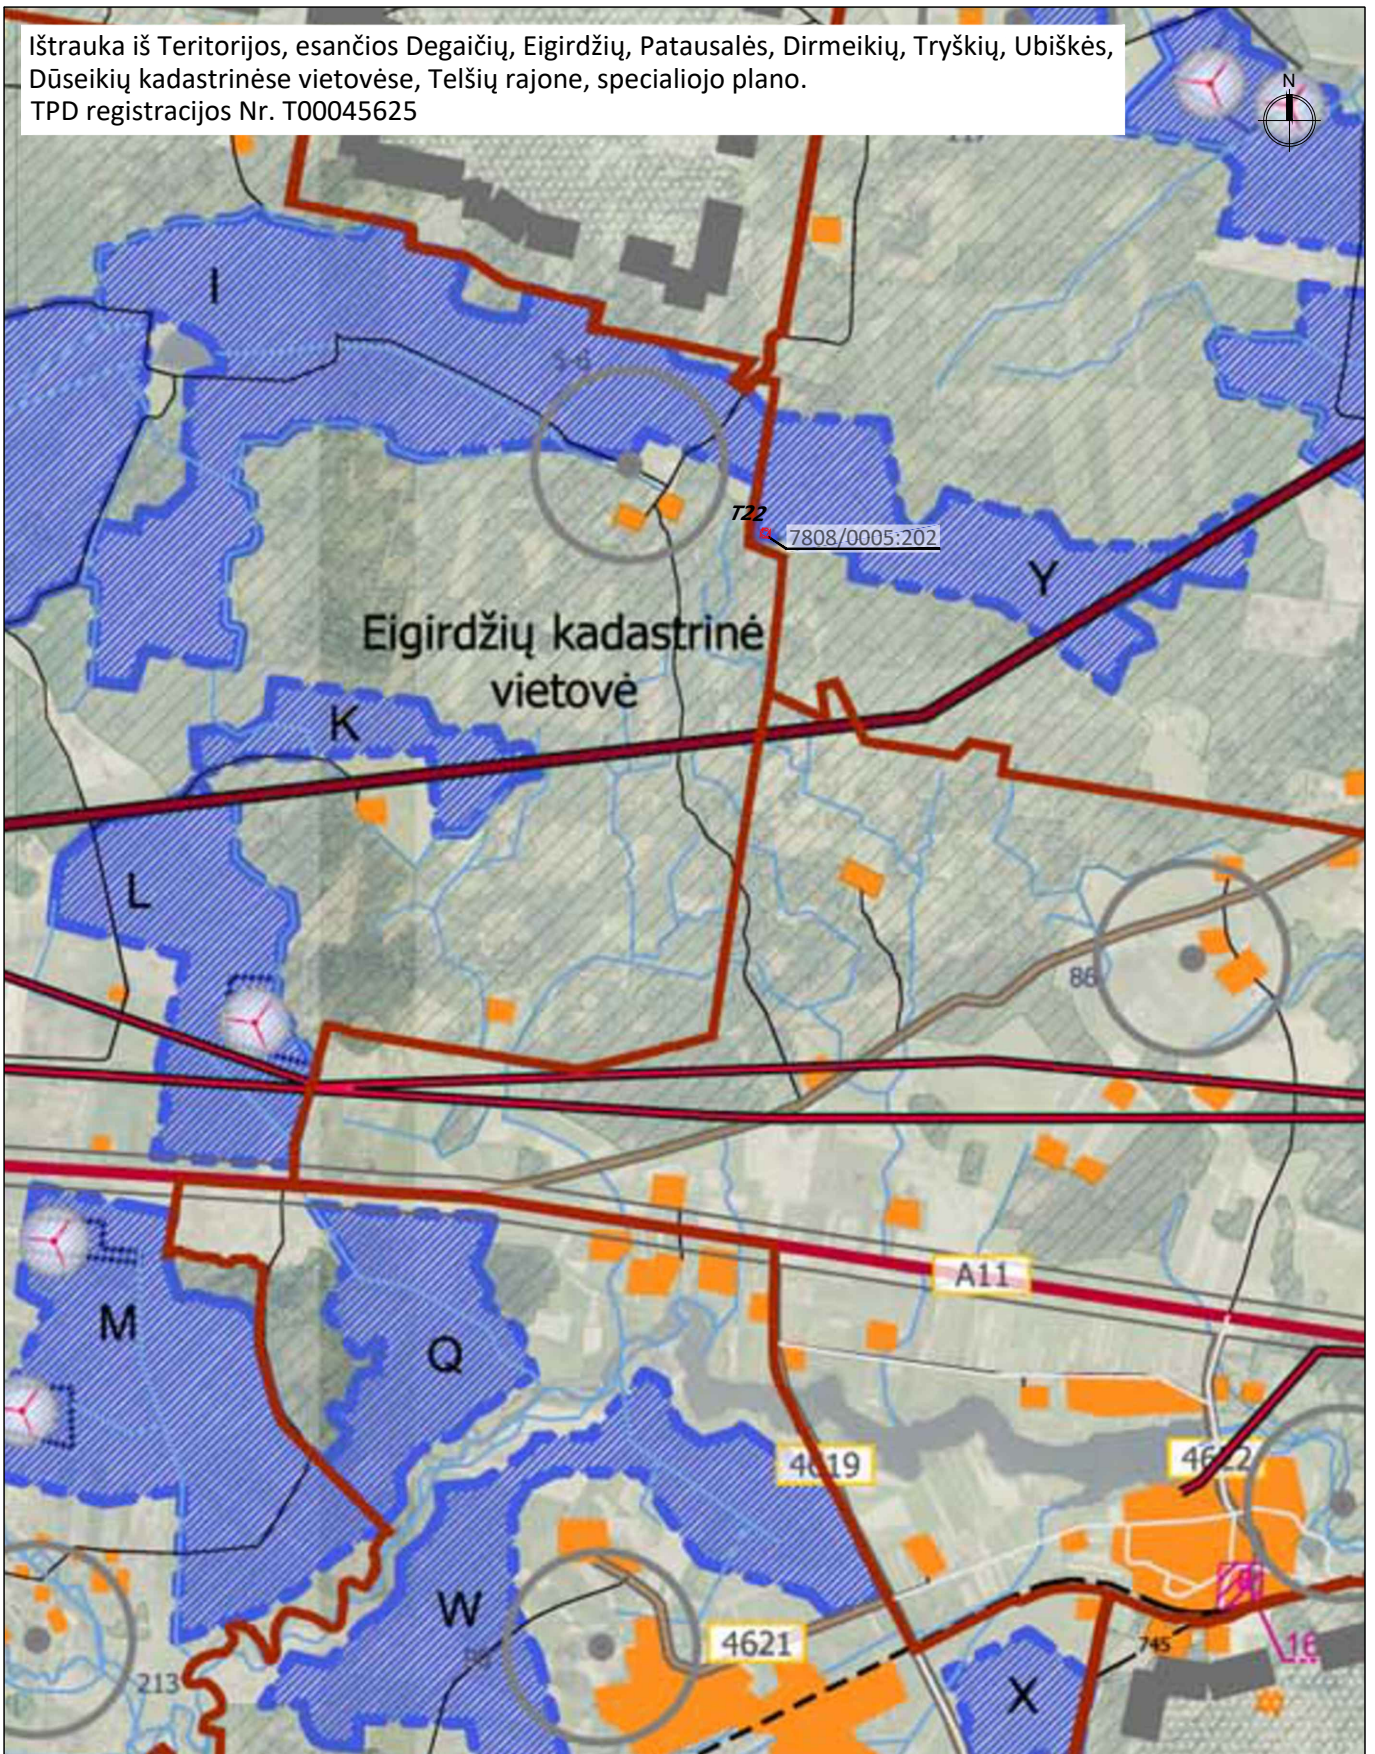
Ištrauka iš Teritorijos, esančios Degaičių, Eigirdžių, Patausalės, Dirmeikių, Tryškių, Ubiškės, Dūseikių kadastrinėse vietovėse, Telšių rajone, specialiojo plano.
TPD registracijos Nr. T00045625

N

I

T22

7808/0005:202

Eigirdžių kadastrinė vietovė

Y

K

L

86

A11

M

Q

4619

4622

W

4621

745

213

X

16